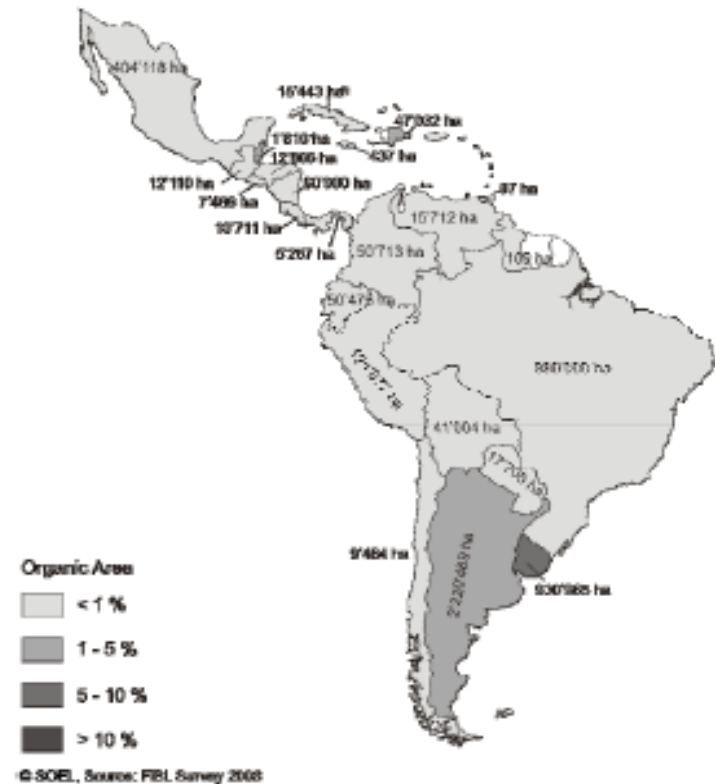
404'118 ha

15'443 ha

47'032 ha

1'810 ha

12'000 ha

437 ha

12'110 ha

50'000 ha

87 ha

7'486 ha

10'711 ha

15'712 ha

5'267 ha

50'713 ha

105 ha

50'478 ha

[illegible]

880'000 ha

41'004 ha

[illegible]

9'464 ha

2'220'489 ha

930'965 ha

Organic Area

< 1 %

1 - 5 %

5 - 10 %

> 10 %

© SOEL, Source: FiBL Survey 2003